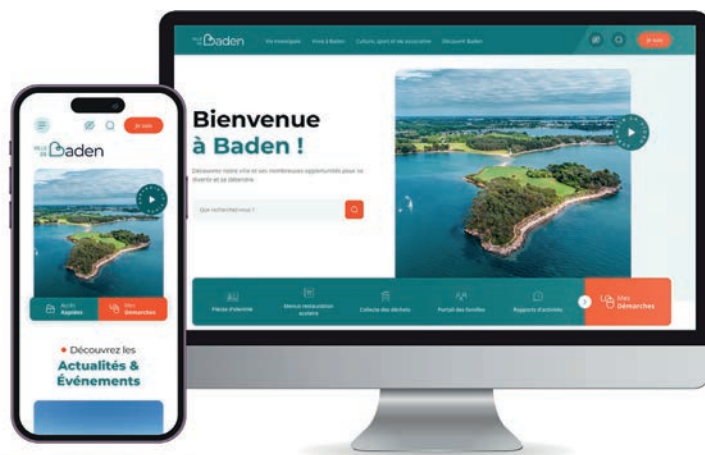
Ville de Baden

Vie municipale

Vivre à Baden

Culture, sport et vie associative

Découvrir Baden

Je suis

Bienvenue à Baden !

Découvrez notre ville et ses nombreuses opportunités pour se divertir et se détendre.

Que recherchez-vous ?

Pièces d'identité

Menus restauration scolaire

Collecte des déchets

Portail des familles

Rapports d'activités

Mes Démarches

Ville de Baden

Je suis

Accès Rapides

Mes Démarches

Découvrez les Actualités & Événements